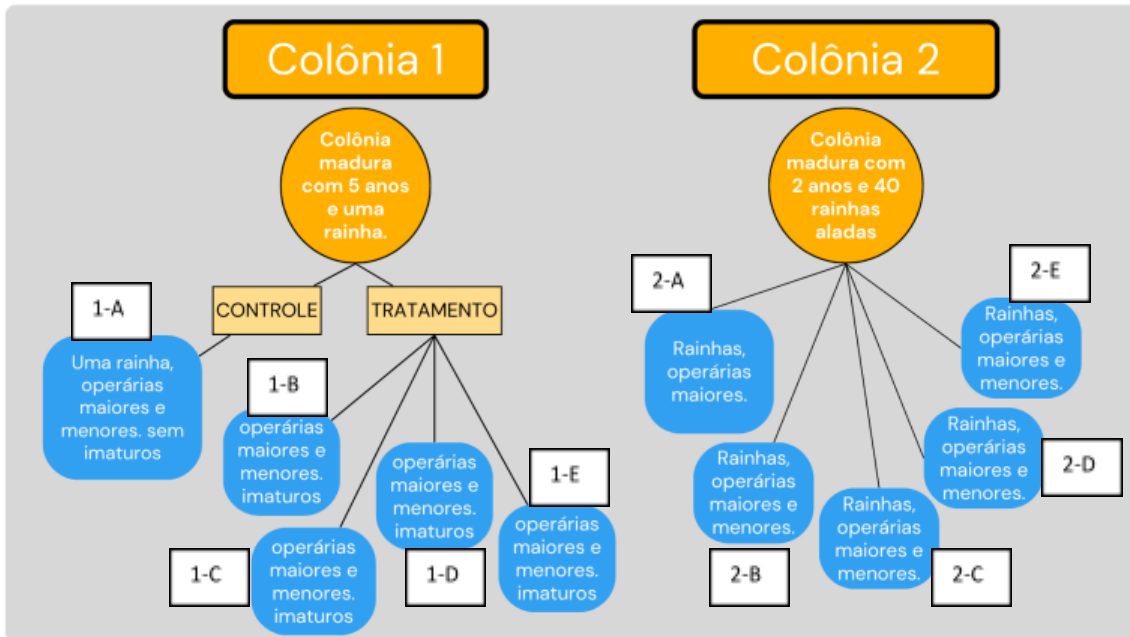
Colônia 1

Colônia madura com 5 anos e uma rainha.

CONTROLE

TRATAMENTO

1-A

Uma rainha, operárias maiores e menores. sem imaturos

1-B

operárias maiores e menores. imaturos

1-C

operárias maiores e menores. imaturos

1-D

operárias maiores e menores. imaturos

1-E

operárias maiores e menores. imaturos

Colônia 2

Colônia madura com 2 anos e 40 rainhas aladas

2-A

Rainhas, operárias maiores.

2-B

Rainhas, operárias maiores e menores.

2-C

Rainhas, operárias maiores e menores.

2-D

Rainhas, operárias maiores e menores.

2-E

Rainhas, operárias maiores e menores.